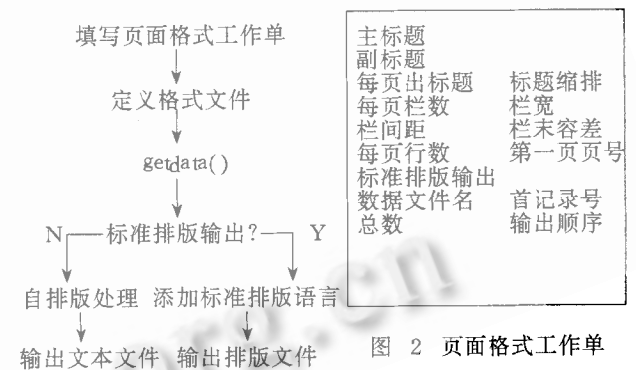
填写页面格式工作单

定义格式文件

getdata()

N 标准排版输出? Y

自排版处理 添加标准排版语言

输出文本文件 输出排版文件

主标题
副标题
每页出标题 标题缩排
每页栏数 栏宽
栏间距 栏末容差
每页行数 第一页页号
标准排版输出
数据文件名 首记录号
总数 输出顺序

图 2 页面格式工作单